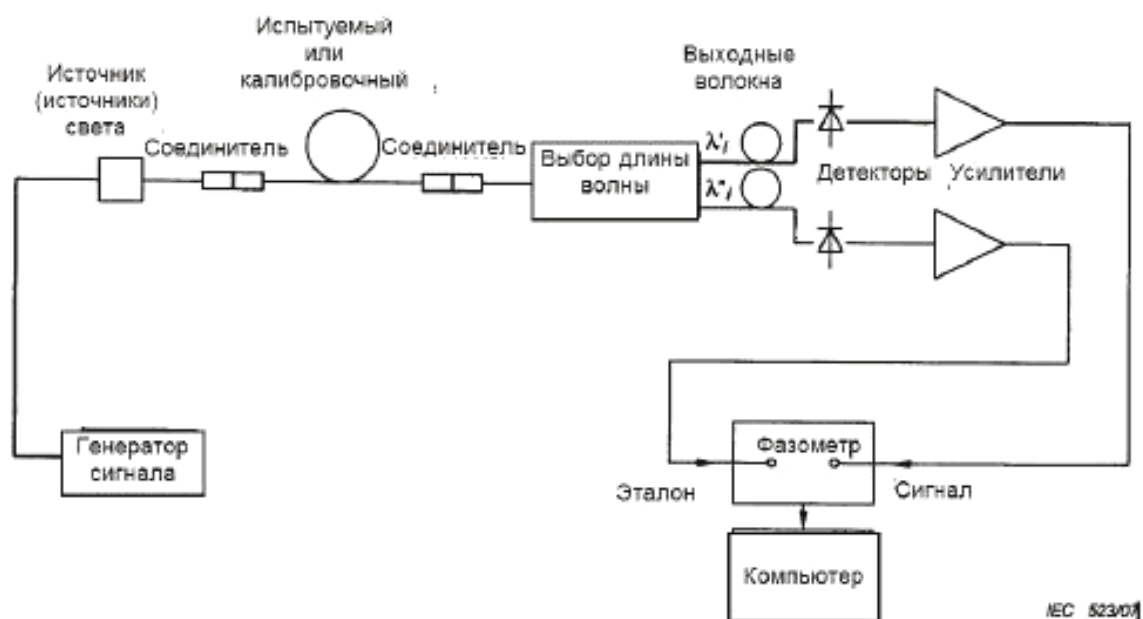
Испытуемый или калибровочный

Источник (источники) света

Соединитель

Соединитель

Выходные волокна

Выбор длины волны

$\lambda'_i$

$\lambda''_i$

Детекторы

Усилители

Генератор сигнала

Фазометр

Эталон

Сигнал

Компьютер

IEC 523/01